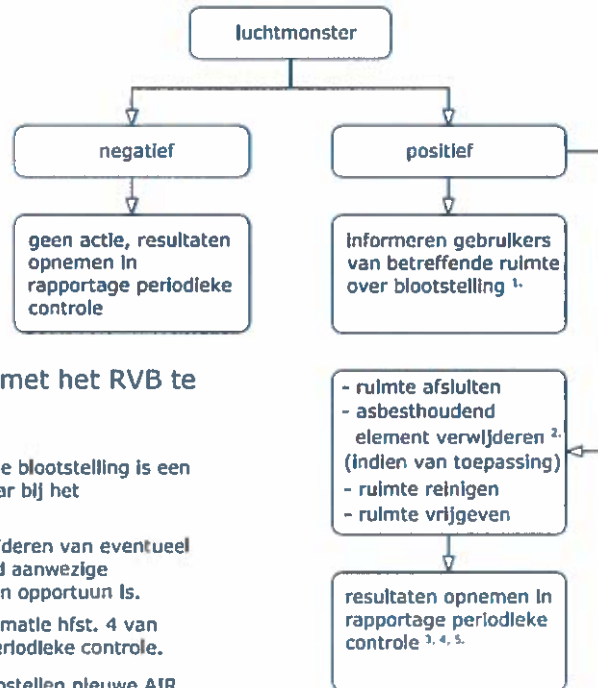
luchtmonster

negatief

positief

geen actie, resultaten opnemen in rapportage periodieke controle

informeren gebruikers van betreffende ruimte over blootstelling $^{1.}$

met het RVB te

- ruimte afsluiten
- asbesthoudend element verwijderen $^{2.}$ (indien van toepassing)
- ruimte reinigen
- ruimte vrijgeven

e blootstelling is een ar bij het

deren van eventueel d aanwezige n opportuun is.

matie hfst. 4 van eriodieke controle.

resultaten opnemen in rapportage periodieke controle $^{3, 4, 5.}$

ostellen nieuwe AIR